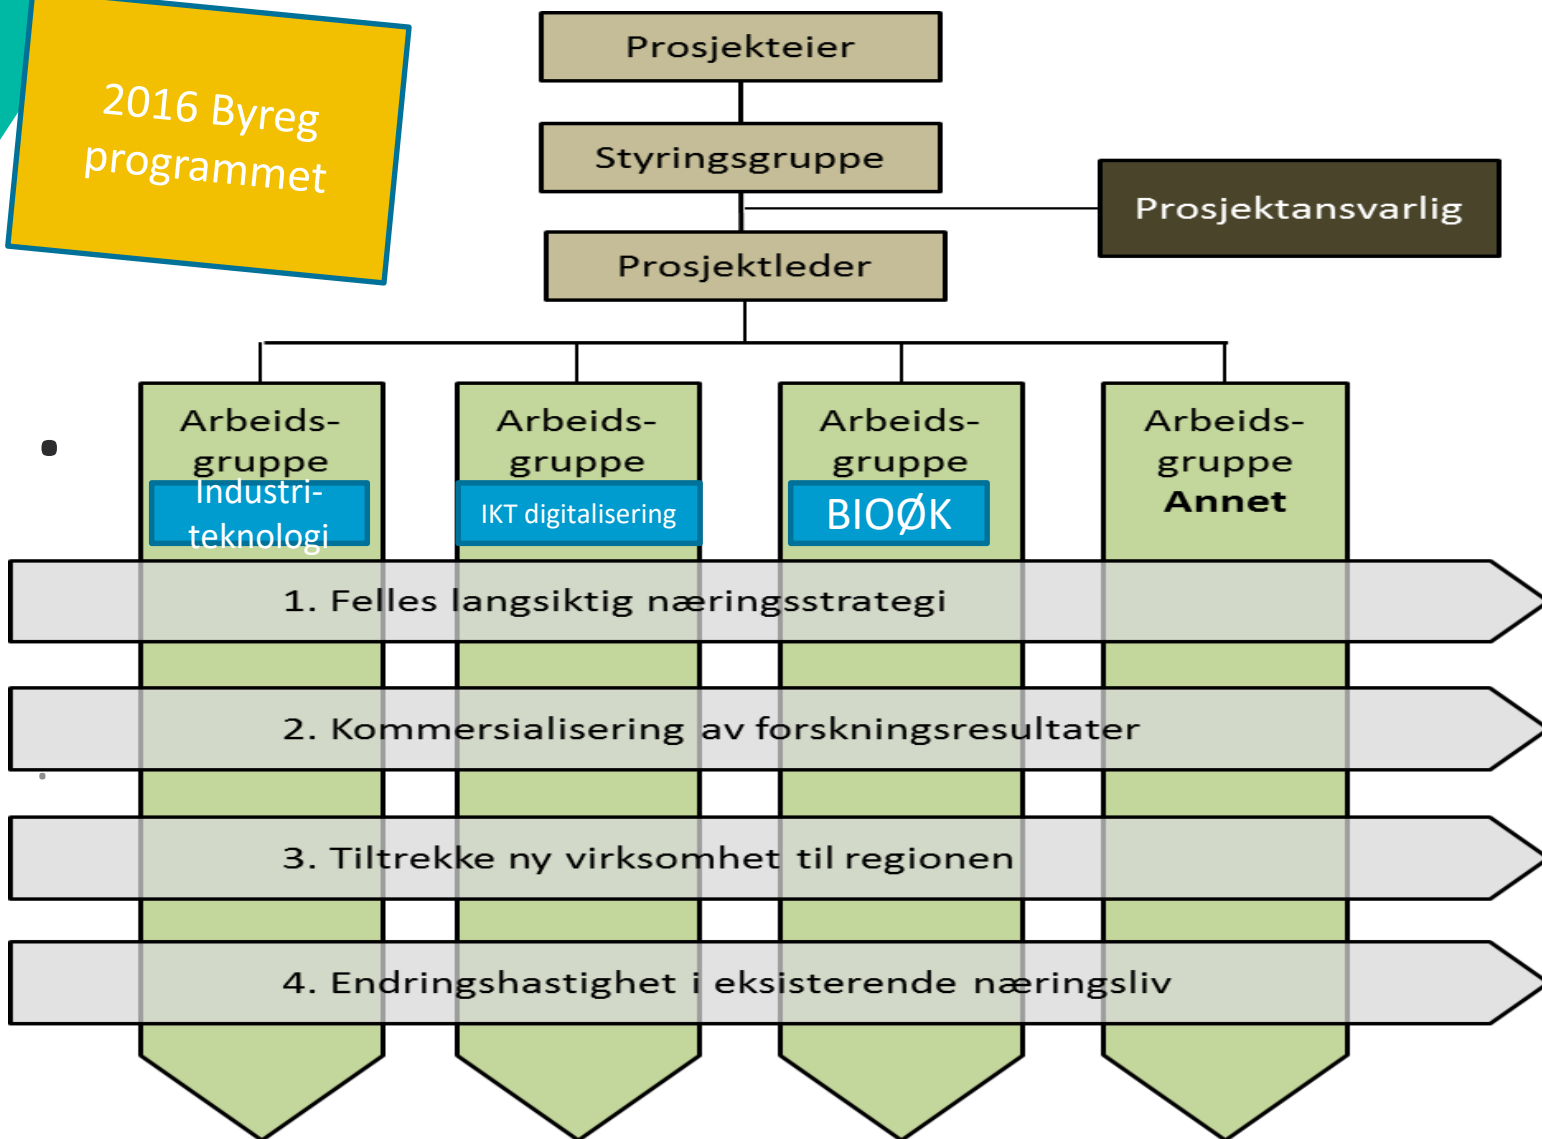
2016 Byreg programmet

Prosjekteier

Styringsgruppe

Prosjektansvarlig

Prosjektleder

Arbeidsgruppe

Industriteknologi

Arbeidsgruppe

IKT digitalisering

Arbeidsgruppe

BIOØK

Arbeidsgruppe
Annet

1. Felles langsiktig næringsstrategi

2. Kommersialisering av forskningsresultater

3. Tiltrekke ny virksomhet til regionen

4. Endringshastighet i eksisterende næringsliv